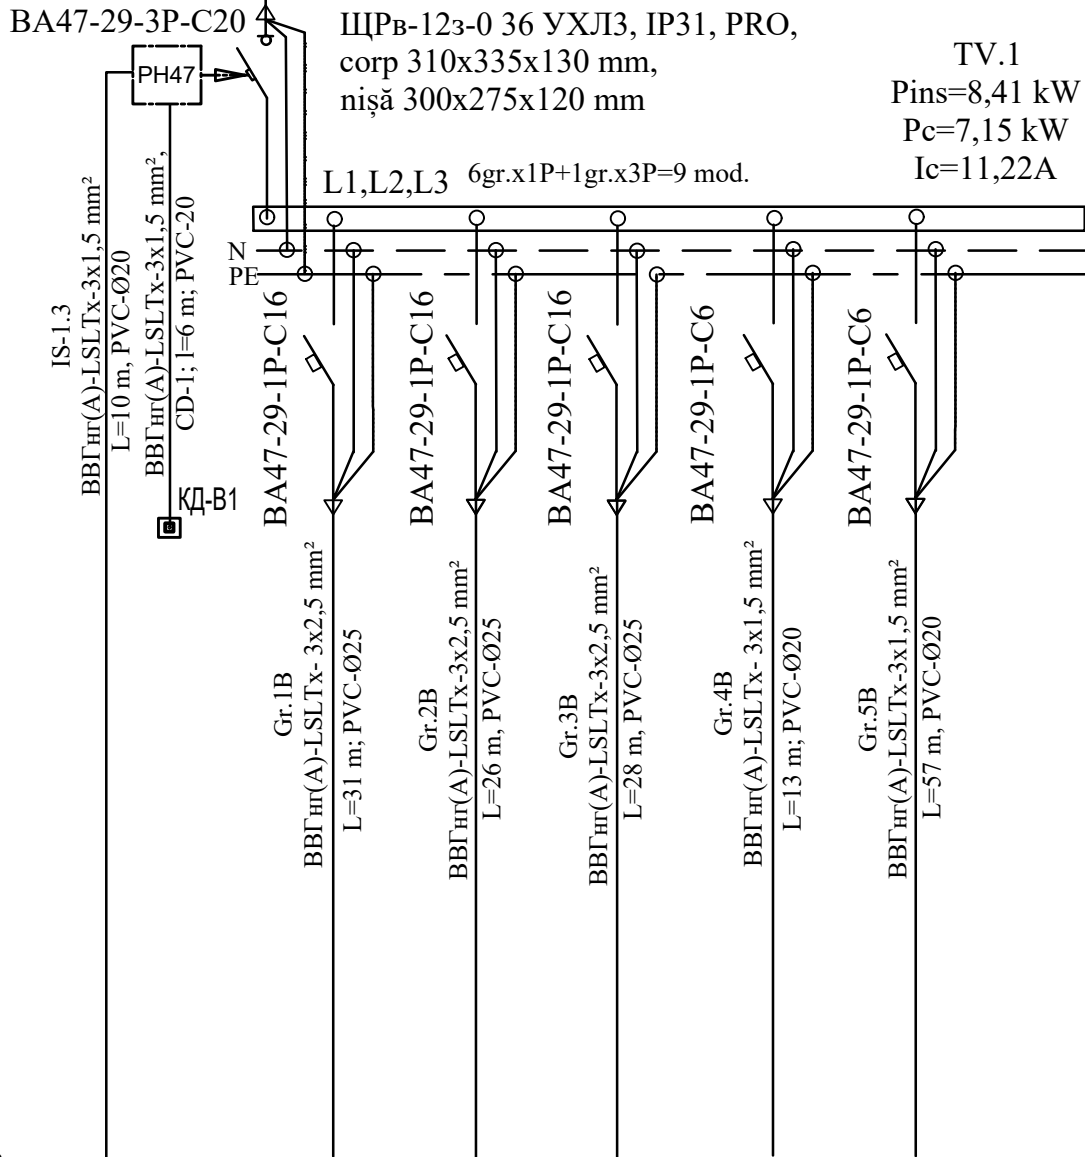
ВА47-29-3Р-С20

ЩРв-12з-0 36 УХЛ3, IP31, PRO,
corp 310x335x130 mm,
nișă 300x275x120 mm

TV.1
Pins=8,41 kW
Pc=7,15 kW
Ic=11,22A

РН47

L1,L2,L3

6gr.x1P+1gr.x3P=9 mod.

N
PE

IS-1.3
ВВГнг(A)-LSLTx-3x1,5 mm²
L=10 m, PVC-Ø20

ВВГнг(A)-LSLTx-3x1,5 mm²,
CD-1; l=6 m; PVC-20

КД-В1

ВА47-29-1Р-С16

ВА47-29-1Р-С16

ВА47-29-1Р-С16

ВА47-29-1Р-С6

ВА47-29-1Р-С6

Gr.1B
ВВГнг(A)-LSLTx- 3x2,5 mm²
L=31 m; PVC-Ø25

Gr.2B
ВВГнг(A)-LSLTx-3x2,5 mm²
L=26 m, PVC-Ø25

Gr.3B
ВВГнг(A)-LSLTx-3x2,5 mm²
L=28 m, PVC-Ø25

Gr.4B
ВВГнг(A)-LSLTx- 3x1,5 mm²
L=13 m; PVC-Ø20

Gr.5B
ВВГнг(A)-LSLTx-3x1,5 mm²
L=57 m, PVC-Ø20